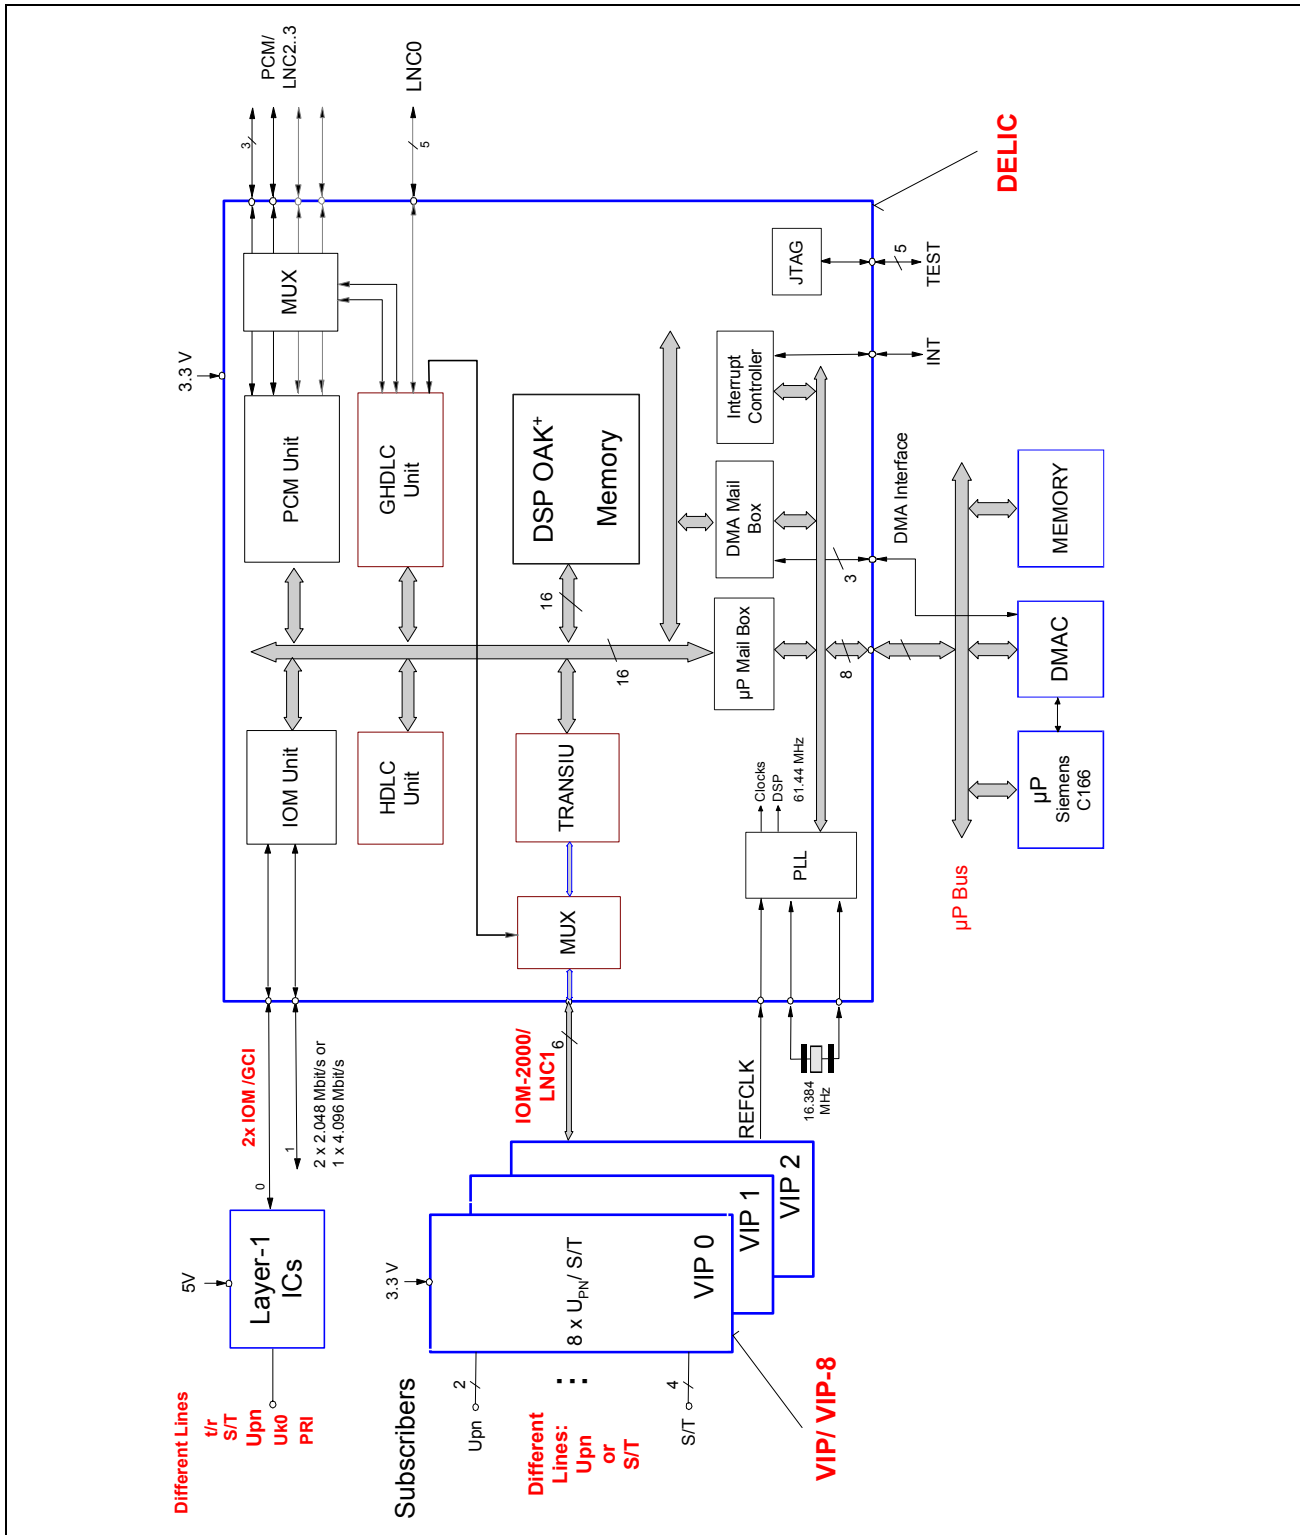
PCM/ LNC2..3
LNC0
3
5
DELIC
3.3 V
MUX
JTAG
5
TEST
INT
Interrupt Controller
PCM Unit
GHDLC Unit
DSP OAK$^+$
Memory
DMA Mail Box
DMA Interface
MEMORY
3
16
16
µP Mail Box
8
DMAC
IOM Unit
HDLC Unit
TRANSIU
Clocks DSP 61.44 MHz
µP Siemens C166
PLL
MUX
µP Bus
2x IOM /GCI
2 x 2.048 Mbit/s or 1 x 4.096 Mbit/s
0
1
IOM-2000/ LNC1
6
REFCLK
16.384 MHz
VIP 2
VIP 1
VIP 0
8 x U$_{PN}$/ S/T
3.3 V
5V
Layer-1 ICs
Different Lines
t/r
S/T
Upn
Uk0
PRI
Subscribers
2
Upn
Different Lines: Upn or S/T
4
S/T
VIP/ VIP-8